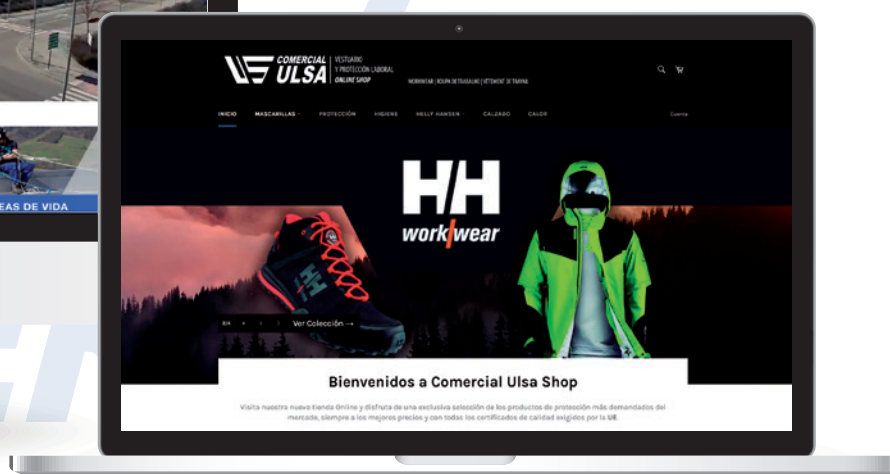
EAS DE VIDA

COMERCIAL ULSA | VESTUARIO Y PROTECCIÓN LABORAL ONLINE SHOP

WORKWEAR | ROUPA DE TRABALHO | VÊTEMENT DE TRAVAIL

INICIO MASCARILLAS PROTECCIÓN HIGIENE HELLY HANSEN CALZADO CALOR Cuenta

HH workwear

Ver Colección →

Bienvenidos a Comercial Ulsa Shop

Visita nuestra nueva tienda Online y disfruta de una exclusiva selección de los productos de protección más demandados del mercado, siempre a los mejores precios y con todos los certificados de calidad exigidos por la UE.